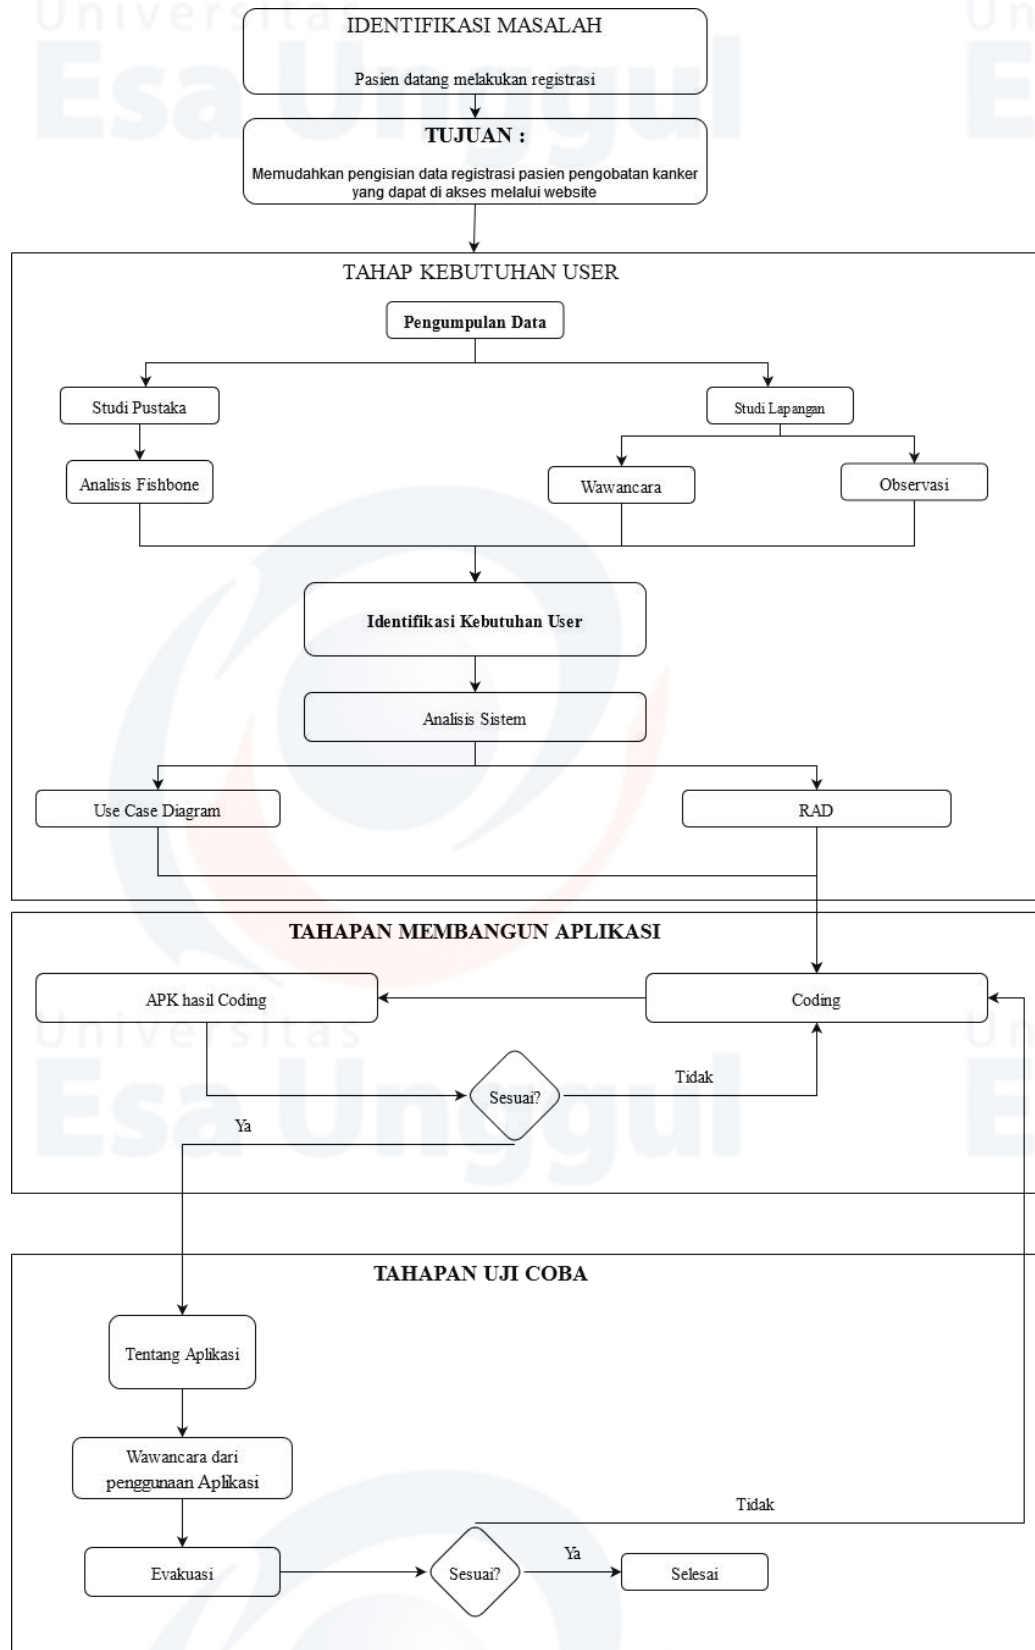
Universitas Esa Unggul

IDENTIFIKASI MASALAH

Pasien datang melakukan registrasi

TUJUAN :

Memudahkan pengisian data registrasi pasien pengobatan kanker yang dapat di akses melalui website

TAHAP KEBUTUHAN USER

Pengumpulan Data

Studi Pustaka

Studi Lapangan

Analisis Fishbone

Wawancara

Observasi

Identifikasi Kebutuhan User

Analisis Sistem

Use Case Diagram

RAD

TAHAPAN MEMBANGUN APLIKASI

APK hasil Coding

Coding

Tidak

Sesuai?

Ya

Universitas Esa Unggul

TAHAPAN UJI COBA

Tentang Aplikasi

Wawancara dari penggunaan Aplikasi

Tidak

Evakuasi

Sesuai?

Ya

Selesai